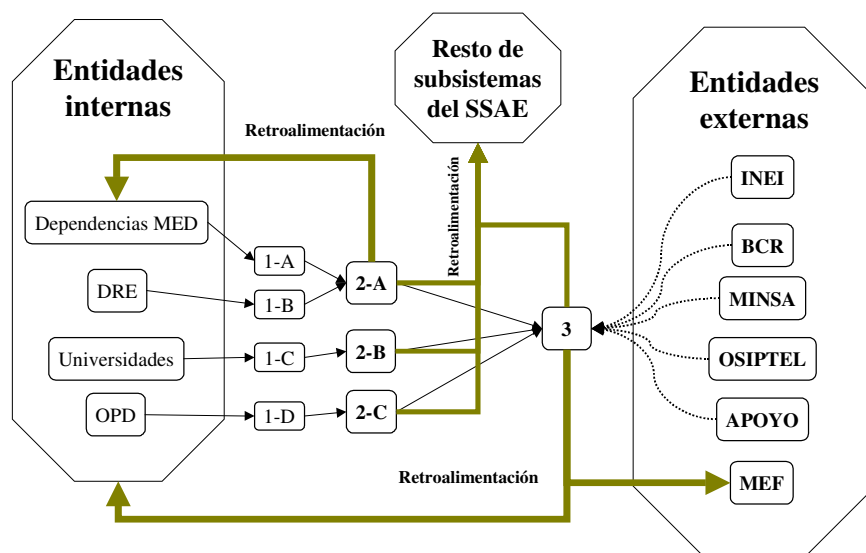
Entidades internas

Resto de subsistemas del SSAE

Entidades externas

Retroalimentación

Retroalimentación

Dependencias MED

1-A

2-A

DRE

1-B

Universidades

1-C

2-B

3

OPD

1-D

2-C

INEI

BCR

MINSA

OSIPTEL

APOYO

Retroalimentación

MEF